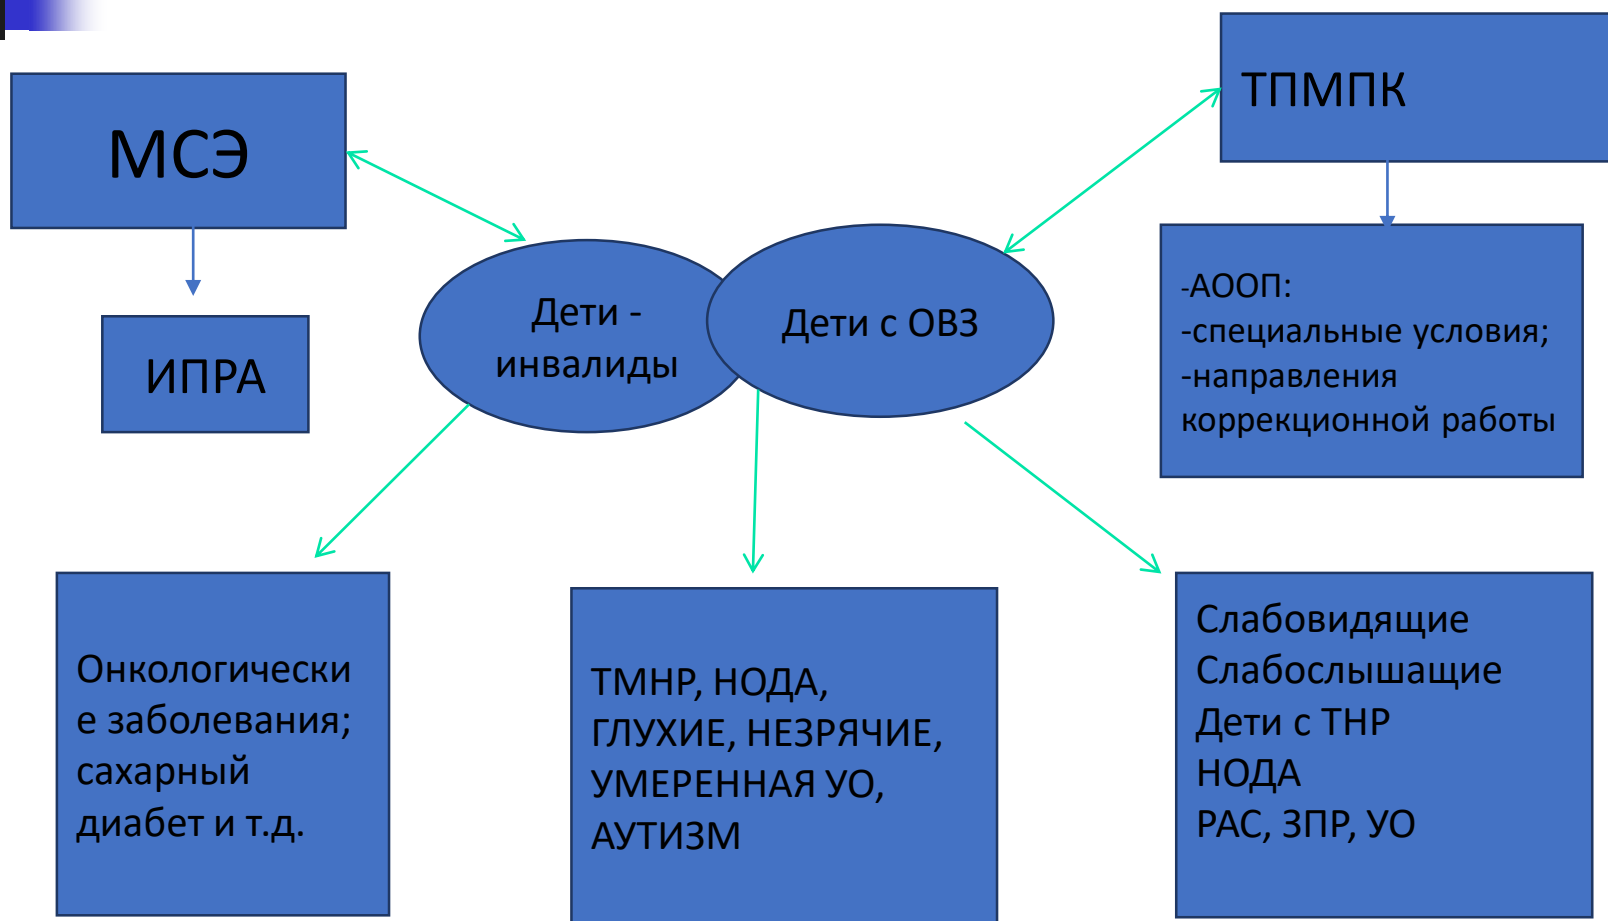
МСЭ

ИПРА

Дети - инвалиды

Дети с ОВЗ

ТПМПК

-АООП:
-специальные условия;
-направления коррекционной работы

Онкологические заболевания; сахарный диабет и т.д.

ТМНР, НОДА, ГЛУХИЕ, НЕЗРЯЧИЕ, УМЕРЕННАЯ УО, АУТИЗМ

Слабовидящие
Слабослышащие
Дети с ТНР
НОДА
РАС, ЗПР, УО